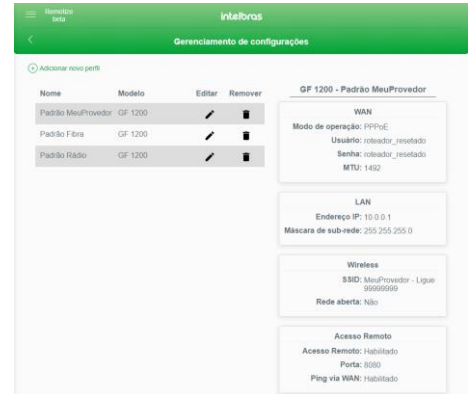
Remotize beta

intelbras

Gerenciamento de configurações

Adicionar novo perfil

| Nome | Modelo | Editar | Remover |
|---|---|---|---|
| Padrão MeuProvedor | GF 1200 | | |
| Padrão Fibra | GF 1200 | | |
| Padrão Rádio | GF 1200 | | |

GF 1200 - Padrão MeuProvedor

WAN

Modo de operação: PPPoE
Usuário: roteador_resetado
Senha: roteador_resetado
MTU: 1492

LAN

Endereço IP: 10.0.0.1
Máscara de sub-rede: 255.255.255.0

Wireless

SSID: MeuProvedor - Ligue 99999999
Rede aberta: Não

Acesso Remoto

Acesso Remoto: Habilitado
Porta: 8080
Ping via WAN: Habilitado